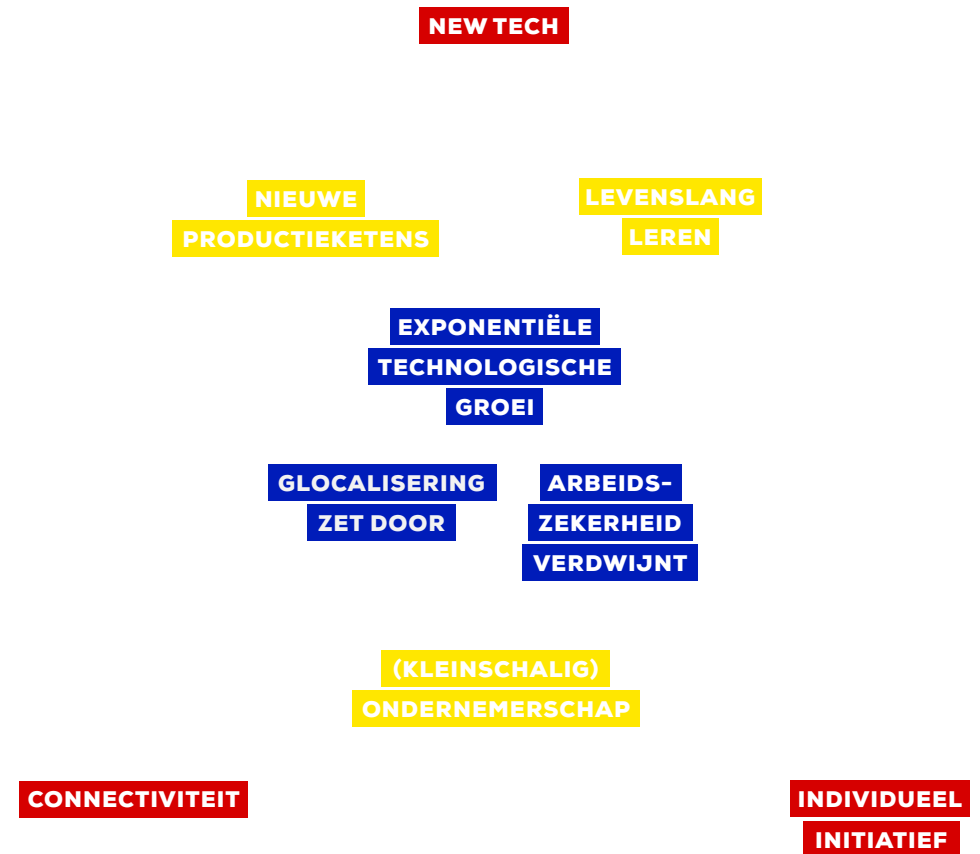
NEW TECH

NIEUWE PRODUCTIEKETENS

LEVENSLANG LEREN

EXPONENTIËLE TECHNOLOGISCHE GROEI

GLOCALISERING ZET DOOR

ARBEIDSZEKERHEID VERDWIJNT

(KLEINSCHALIG) ONDERNEMERSCHAP

CONNECTIVITEIT

INDIVIDUEEL INITIATIEF